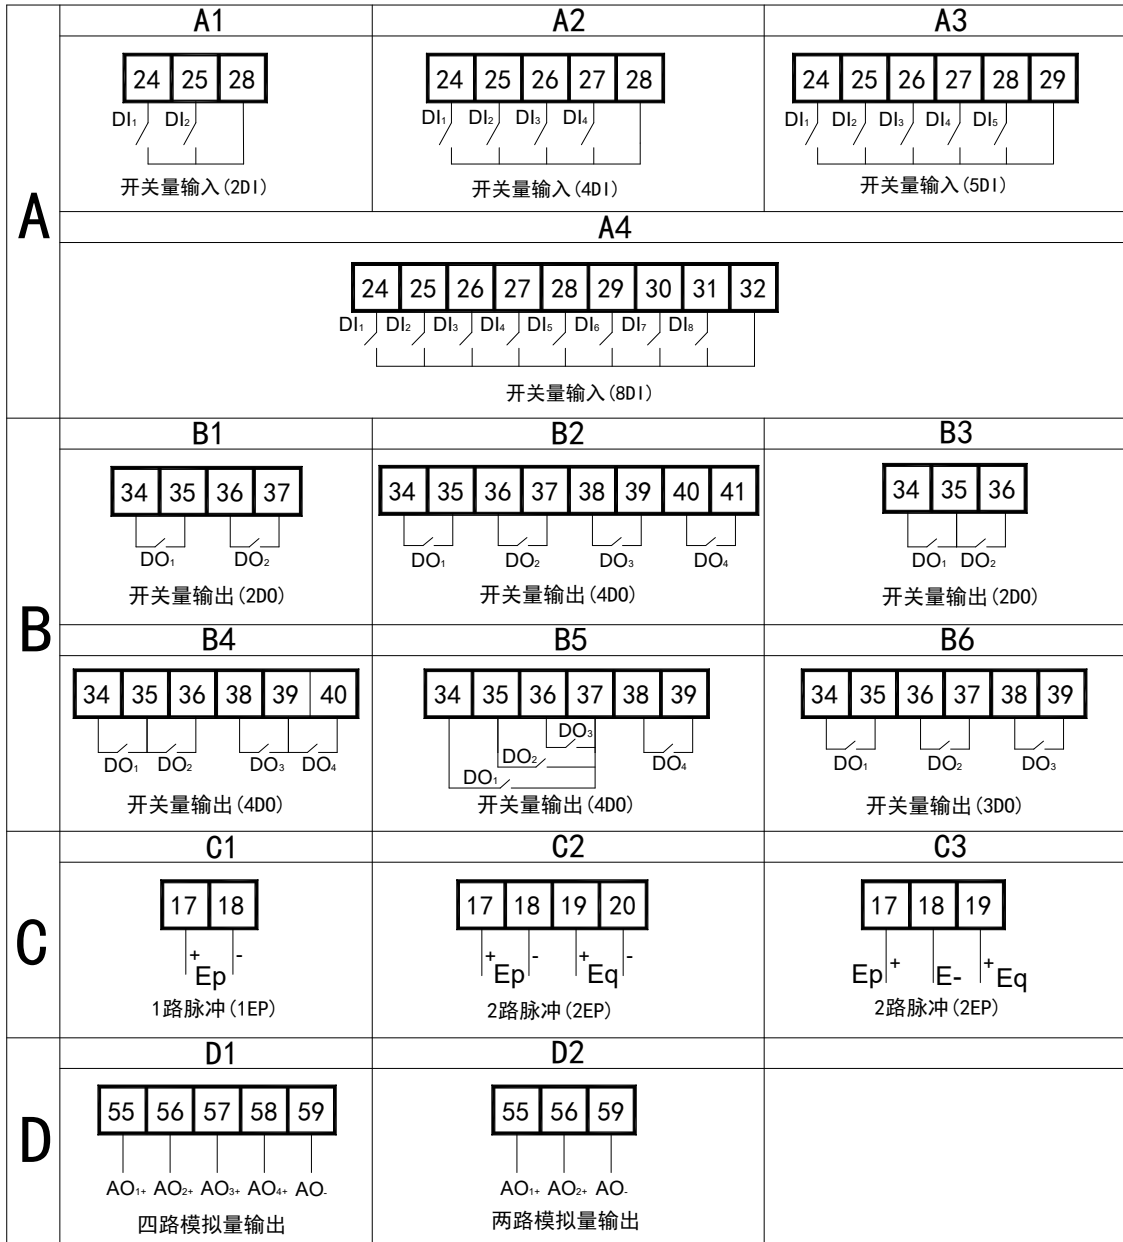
A

A1

24 25 28

$DI_1$ $DI_2$

开关量输入(2DI)

A2

24 25 26 27 28

$DI_1$ $DI_2$ $DI_3$ $DI_4$

开关量输入(4DI)

A3

24 25 26 27 28 29

$DI_1$ $DI_2$ $DI_3$ $DI_4$ $DI_5$

开关量输入(5DI)

A4

24 25 26 27 28 29 30 31 32

$DI_1$ $DI_2$ $DI_3$ $DI_4$ $DI_5$ $DI_6$ $DI_7$ $DI_8$

开关量输入(8DI)

B

B1

34 35 36 37

$DO_1$ $DO_2$

开关量输出(2DO)

B2

34 35 36 37 38 39 40 41

$DO_1$ $DO_2$ $DO_3$ $DO_4$

开关量输出(4DO)

B3

34 35 36

$DO_1$ $DO_2$

开关量输出(2DO)

B4

34 35 36 38 39 40

$DO_1$ $DO_2$ $DO_3$ $DO_4$

开关量输出(4DO)

B5

34 35 36 37 38 39

$DO_3$ $DO_2$ $DO_1$ $DO_4$

开关量输出(4DO)

B6

34 35 36 37 38 39

$DO_1$ $DO_2$ $DO_3$

开关量输出(3DO)

C

C1

17 18

+ Ep -

1路脉冲(1EP)

C2

17 18 19 20

+ Ep - + Eq -

2路脉冲(2EP)

C3

17 18 19

Ep + E- + Eq

2路脉冲(2EP)

D

D1

55 56 57 58 59

$AO_{1+}$ $AO_{2+}$ $AO_{3+}$ $AO_{4+}$ $AO_-$

四路模拟量输出

D2

55 56 59

$AO_{1+}$ $AO_{2+}$ $AO_-$

两路模拟量输出